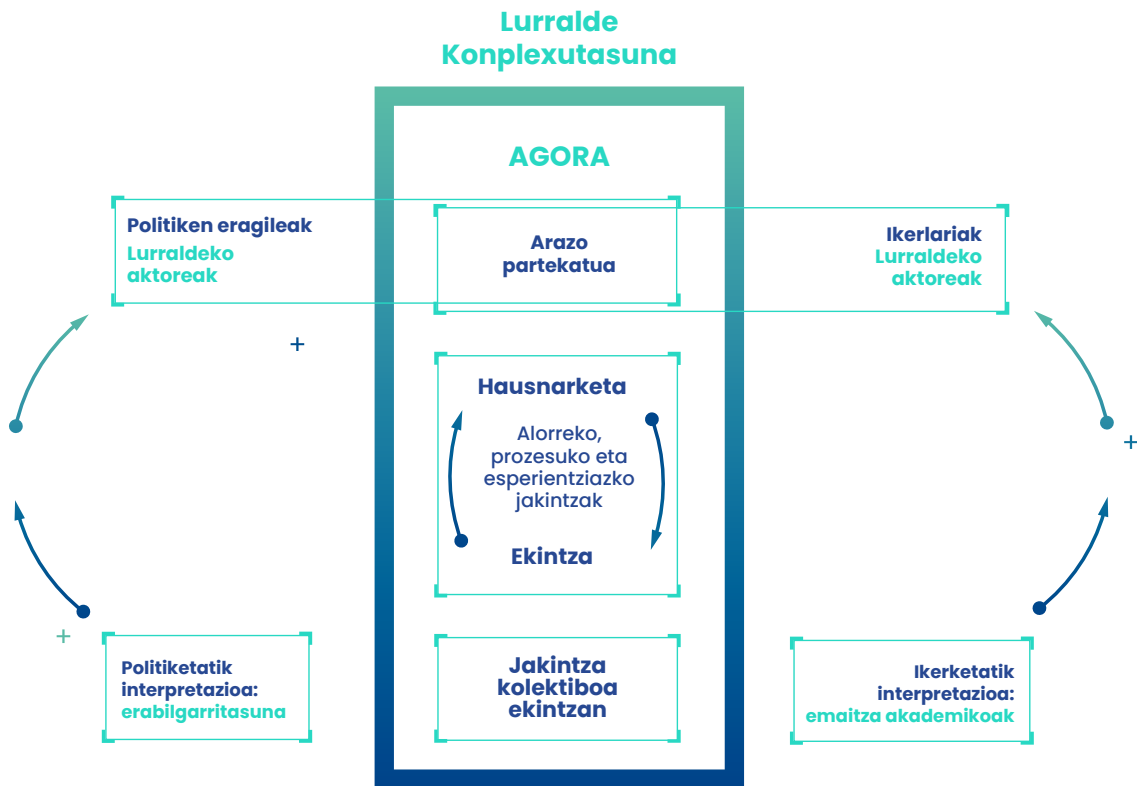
Lurralde Konplexutasuna

AGORA

Politiken eragileak
Lurraldeko aktoreak

Arazo partekatua

Ikerlariak
Lurraldeko aktoreak

+

Hausnarketa

Alorreko, prozesuko eta esperientziazko jakintzak

Ekintza

+

+

Politiketatik interpretazioa: erabilgarritasuna

Jakintza kolektiboa ekintzan

Ikerketatik interpretazioa: emaitza akademikoak